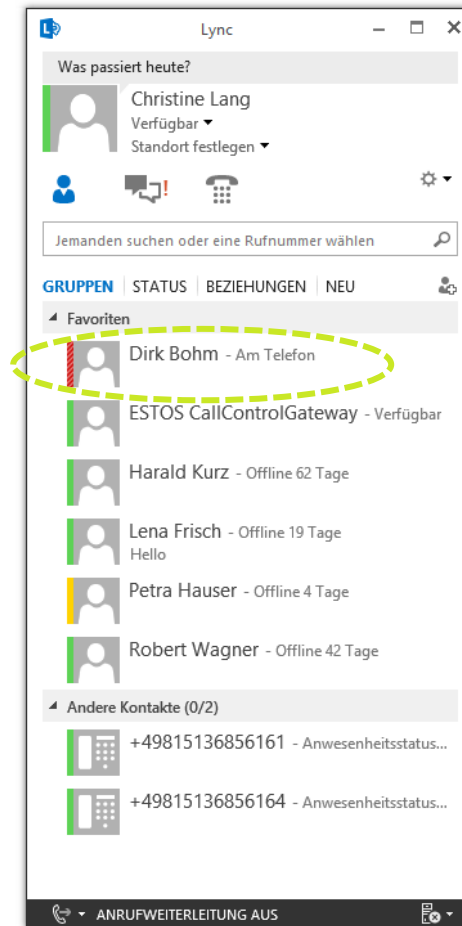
Lync

Was passiert heute?

Christine Lang
Verfügbar
Standort festlegen

Jemanden suchen oder eine Rufnummer wählen

GRUPPEN | STATUS | BEZIEHUNGEN | NEU

Favoriten

Dirk Bohm - Am Telefon

ESTOS CallControlGateway - Verfügbar

Harald Kurz - Offline 62 Tage

Lena Frisch - Offline 19 Tage
Hello

Petra Hauser - Offline 4 Tage

Robert Wagner - Offline 42 Tage

Andere Kontakte (0/2)

+49815136856161 - Anwesenheitsstatus...

+49815136856164 - Anwesenheitsstatus...

ANRUFWEITERLEITUNG AUS